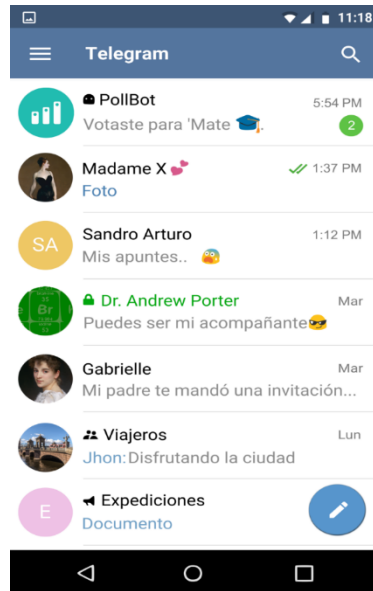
11:18

Telegram

PollBot
5:54 PM
Votaste para 'Mate 🎓
2

Madame X 💕
1:37 PM
Foto

SA
Sandro Arturo
1:12 PM
Mis apuntes.. 😱

Dr. Andrew Porter
Mar
Puedes ser mi acompañante😎

Gabrielle
Mar
Mi padre te mandó una invitación...

Viajeros
Lun
Jhon: Disfrutando la ciudad

E
Expediciones
Documento